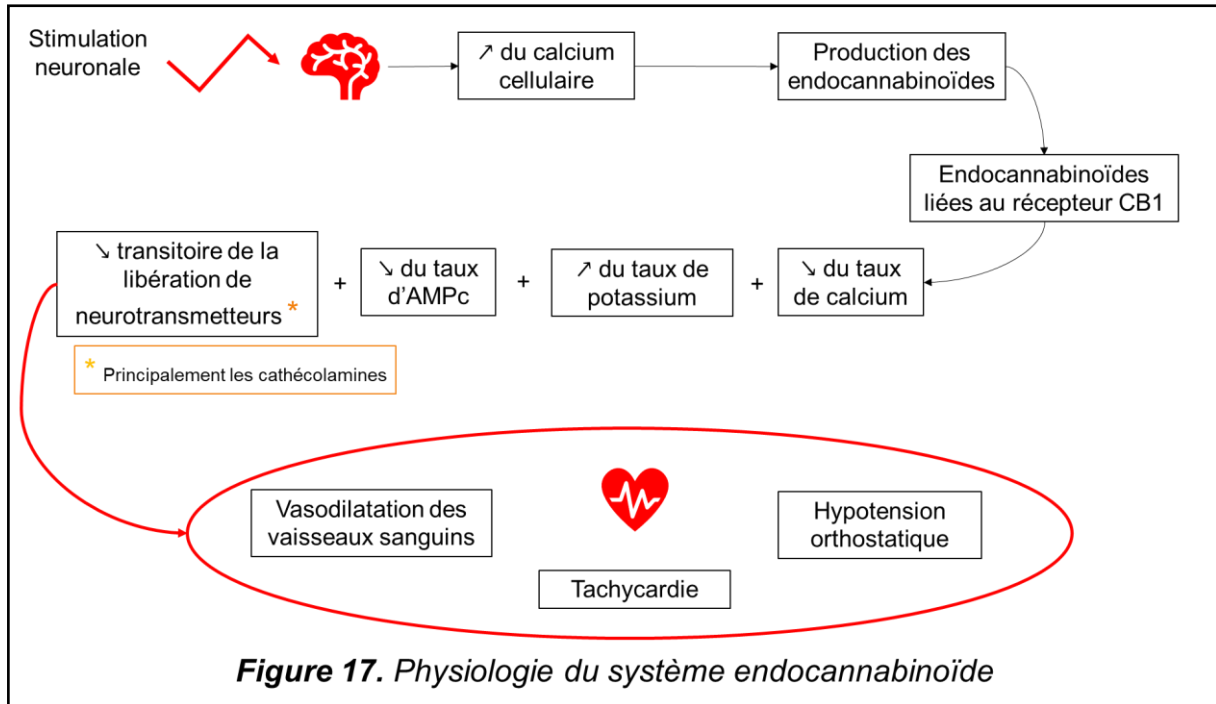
Stimulation neuronale

↗ du calcium cellulaire

Production des endocannabinoïdes

Endocannabinoïdes liées au récepteur CB1

↘ transitoire de la libération de neurotransmetteurs *

+

↘ du taux d'AMPc

+

↗ du taux de potassium

+

↘ du taux de calcium

* Principalement les cathécolamines

Vasodilatation des vaisseaux sanguins

Hypotension orthostatique

Tachycardie

**Figure 17.** *Physiologie du système endocannabinoïde*